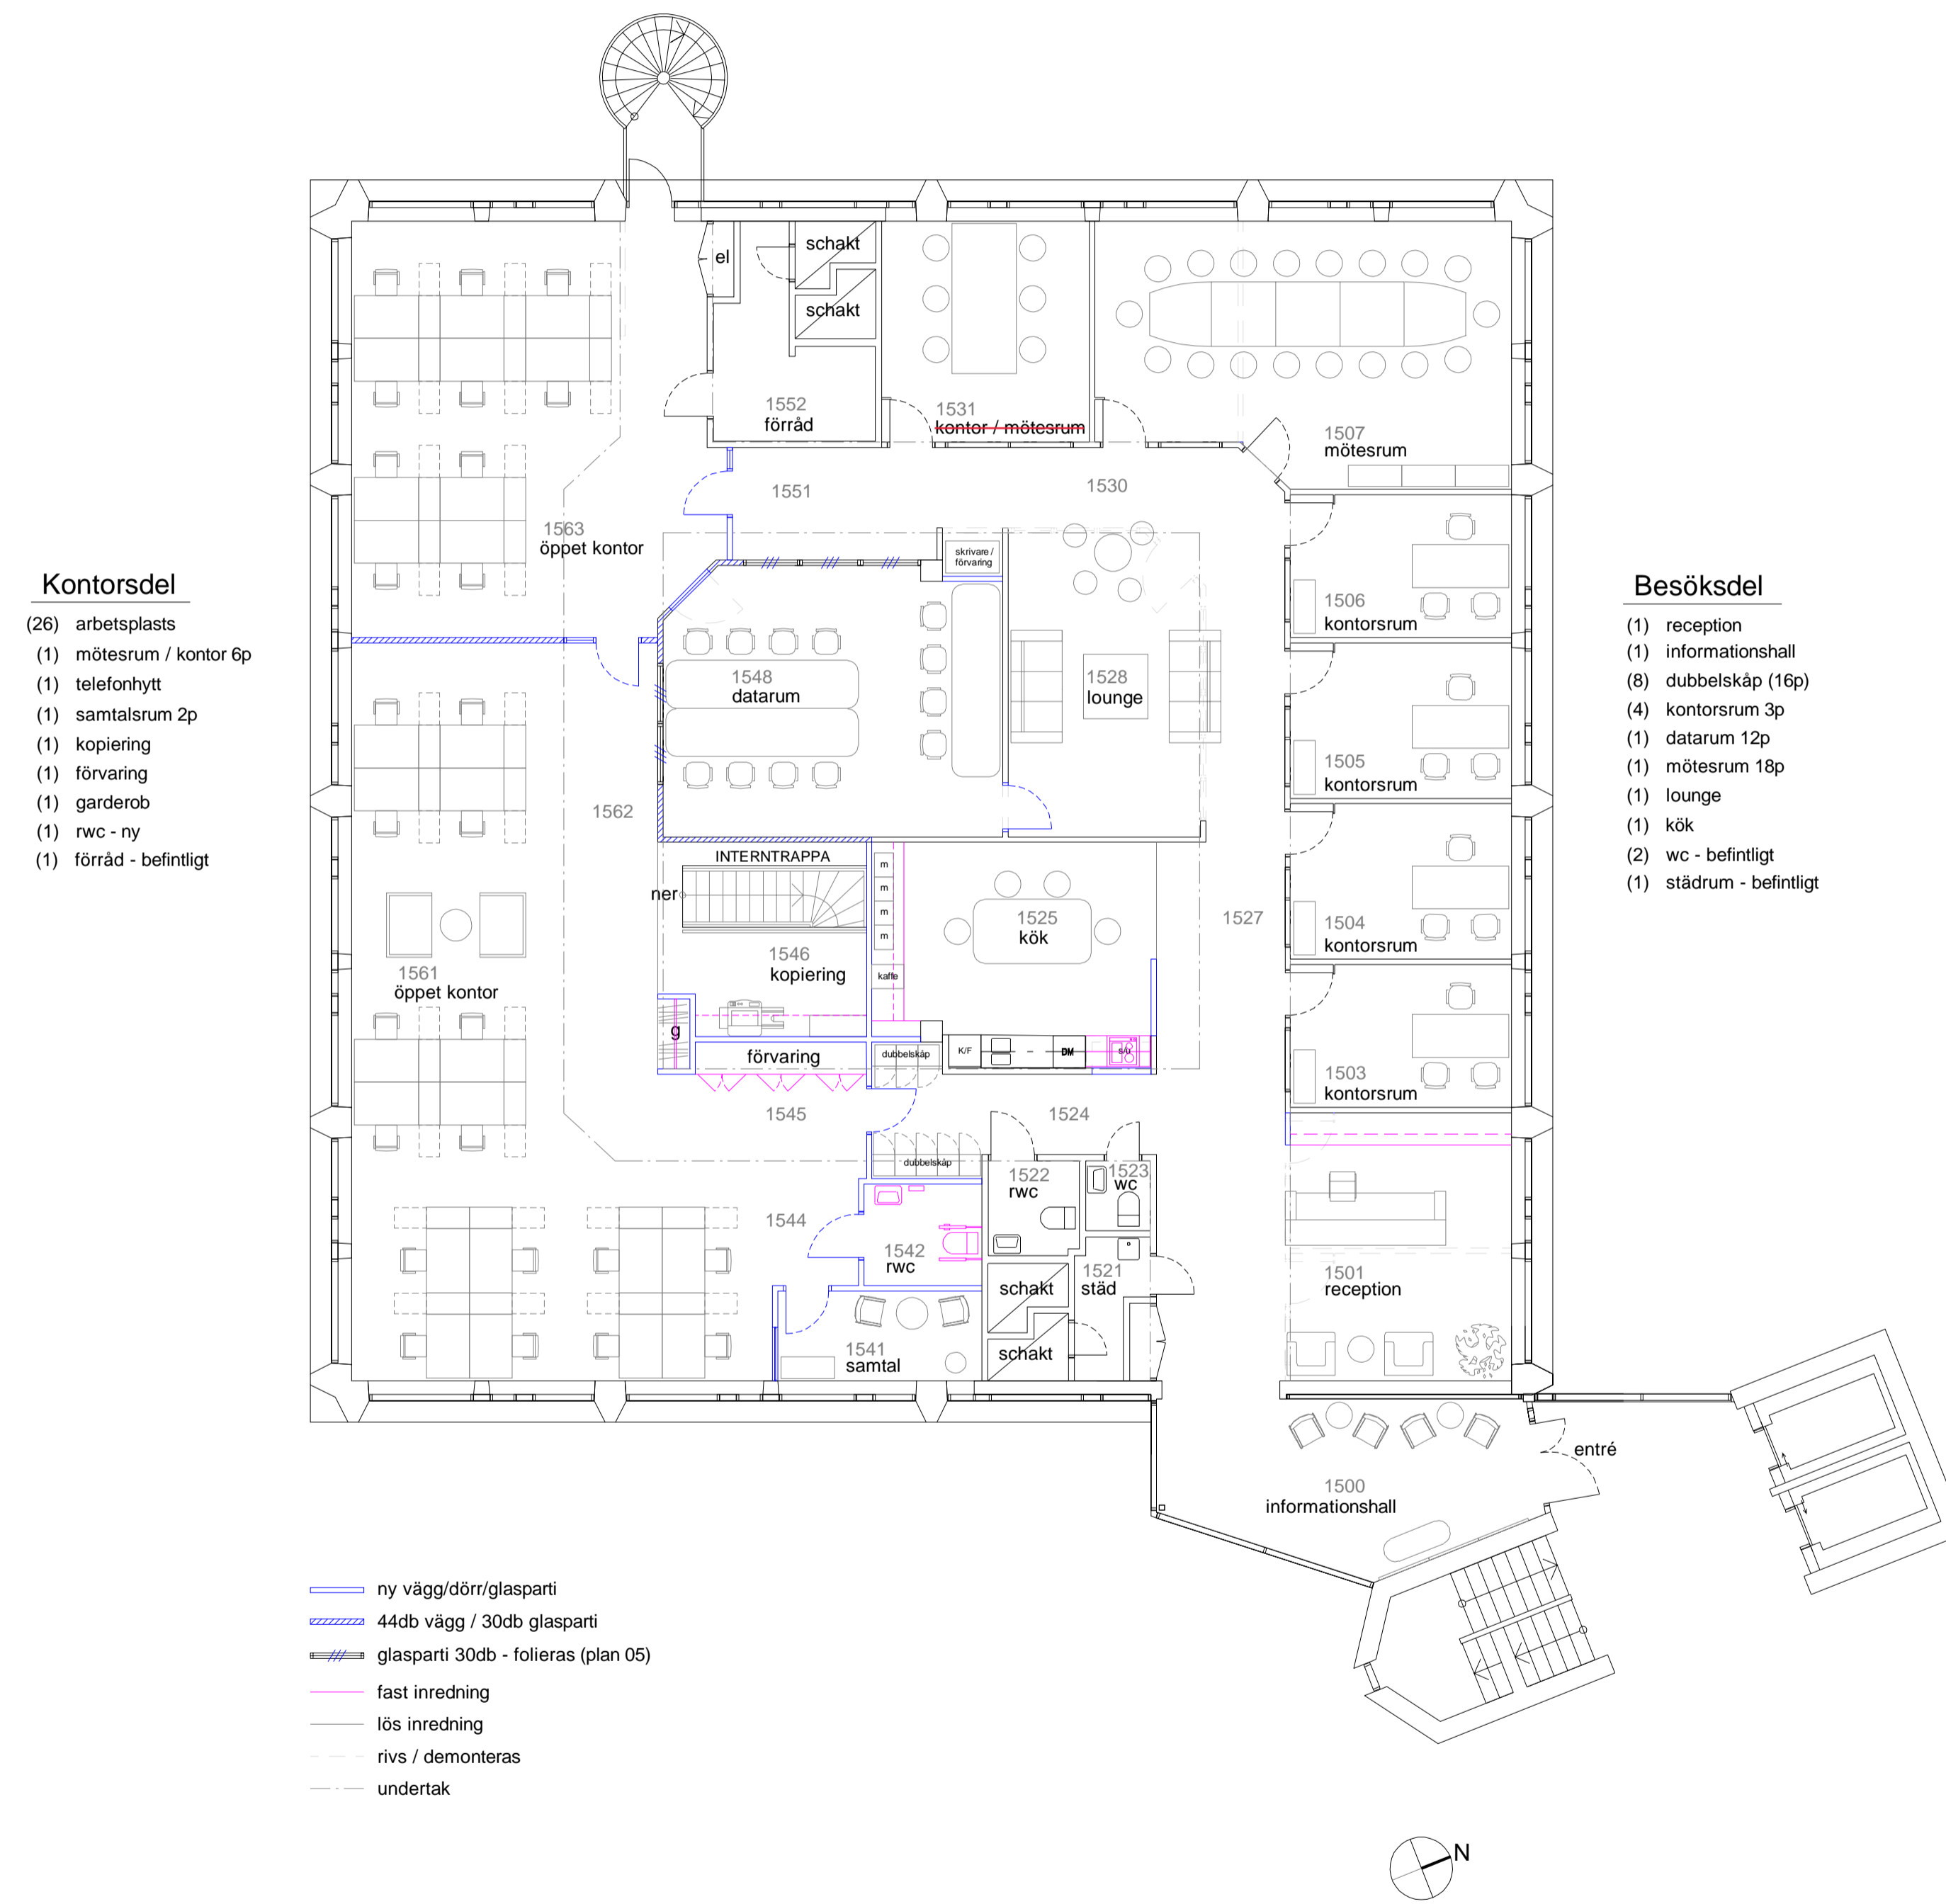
Kontorsdel
(26) arbetsplasts
(1) mötesrum / kontor 6p
(1) telefonhytt
(1) samtalsrum 2p
(1) kopiering
(1) förvaring
(1) garderob
(1) rwc - ny
(1) förråd - befintligt

Besöksdel
(1) reception
(1) informationshall
(8) dubbelskåp (16p)
(4) kontorsrum 3p
(1) datarum 12p
(1) mötesrum 18p
(1) lounge
(1) kök
(2) wc - befintligt
(1) städrum - befintligt

el
schakt
schakt
1552
förråd
1531
kontor / mötesrum
1507
mötesrum
1551
1530
1563
öppet kontor
skrivare / förvaring
1506
kontorsrum
1548
datarum
1528
lounge
1505
kontorsrum
1562
INTERNTRAPPA
ner
m
m
m
m
1525
kök
1527
1504
kontorsrum
1546
kopiering
kaffe
1561
öppet kontor
g
förvaring
dubbelskåp
K/F
DM
1503
kontorsrum
1545
1524
dubbelskåp
1522
rwc
1523
wc
1544
1542
rwc
schakt
1521
städ
1501
reception
1541
samtal
schakt
entré
1500
informationshall

ny vägg/dörr/glasparti
44db vägg / 30db glasparti
glasparti 30db - folieras (plan 05)
fast inredning
lös inredning
rivs / demonteras
undertak
N